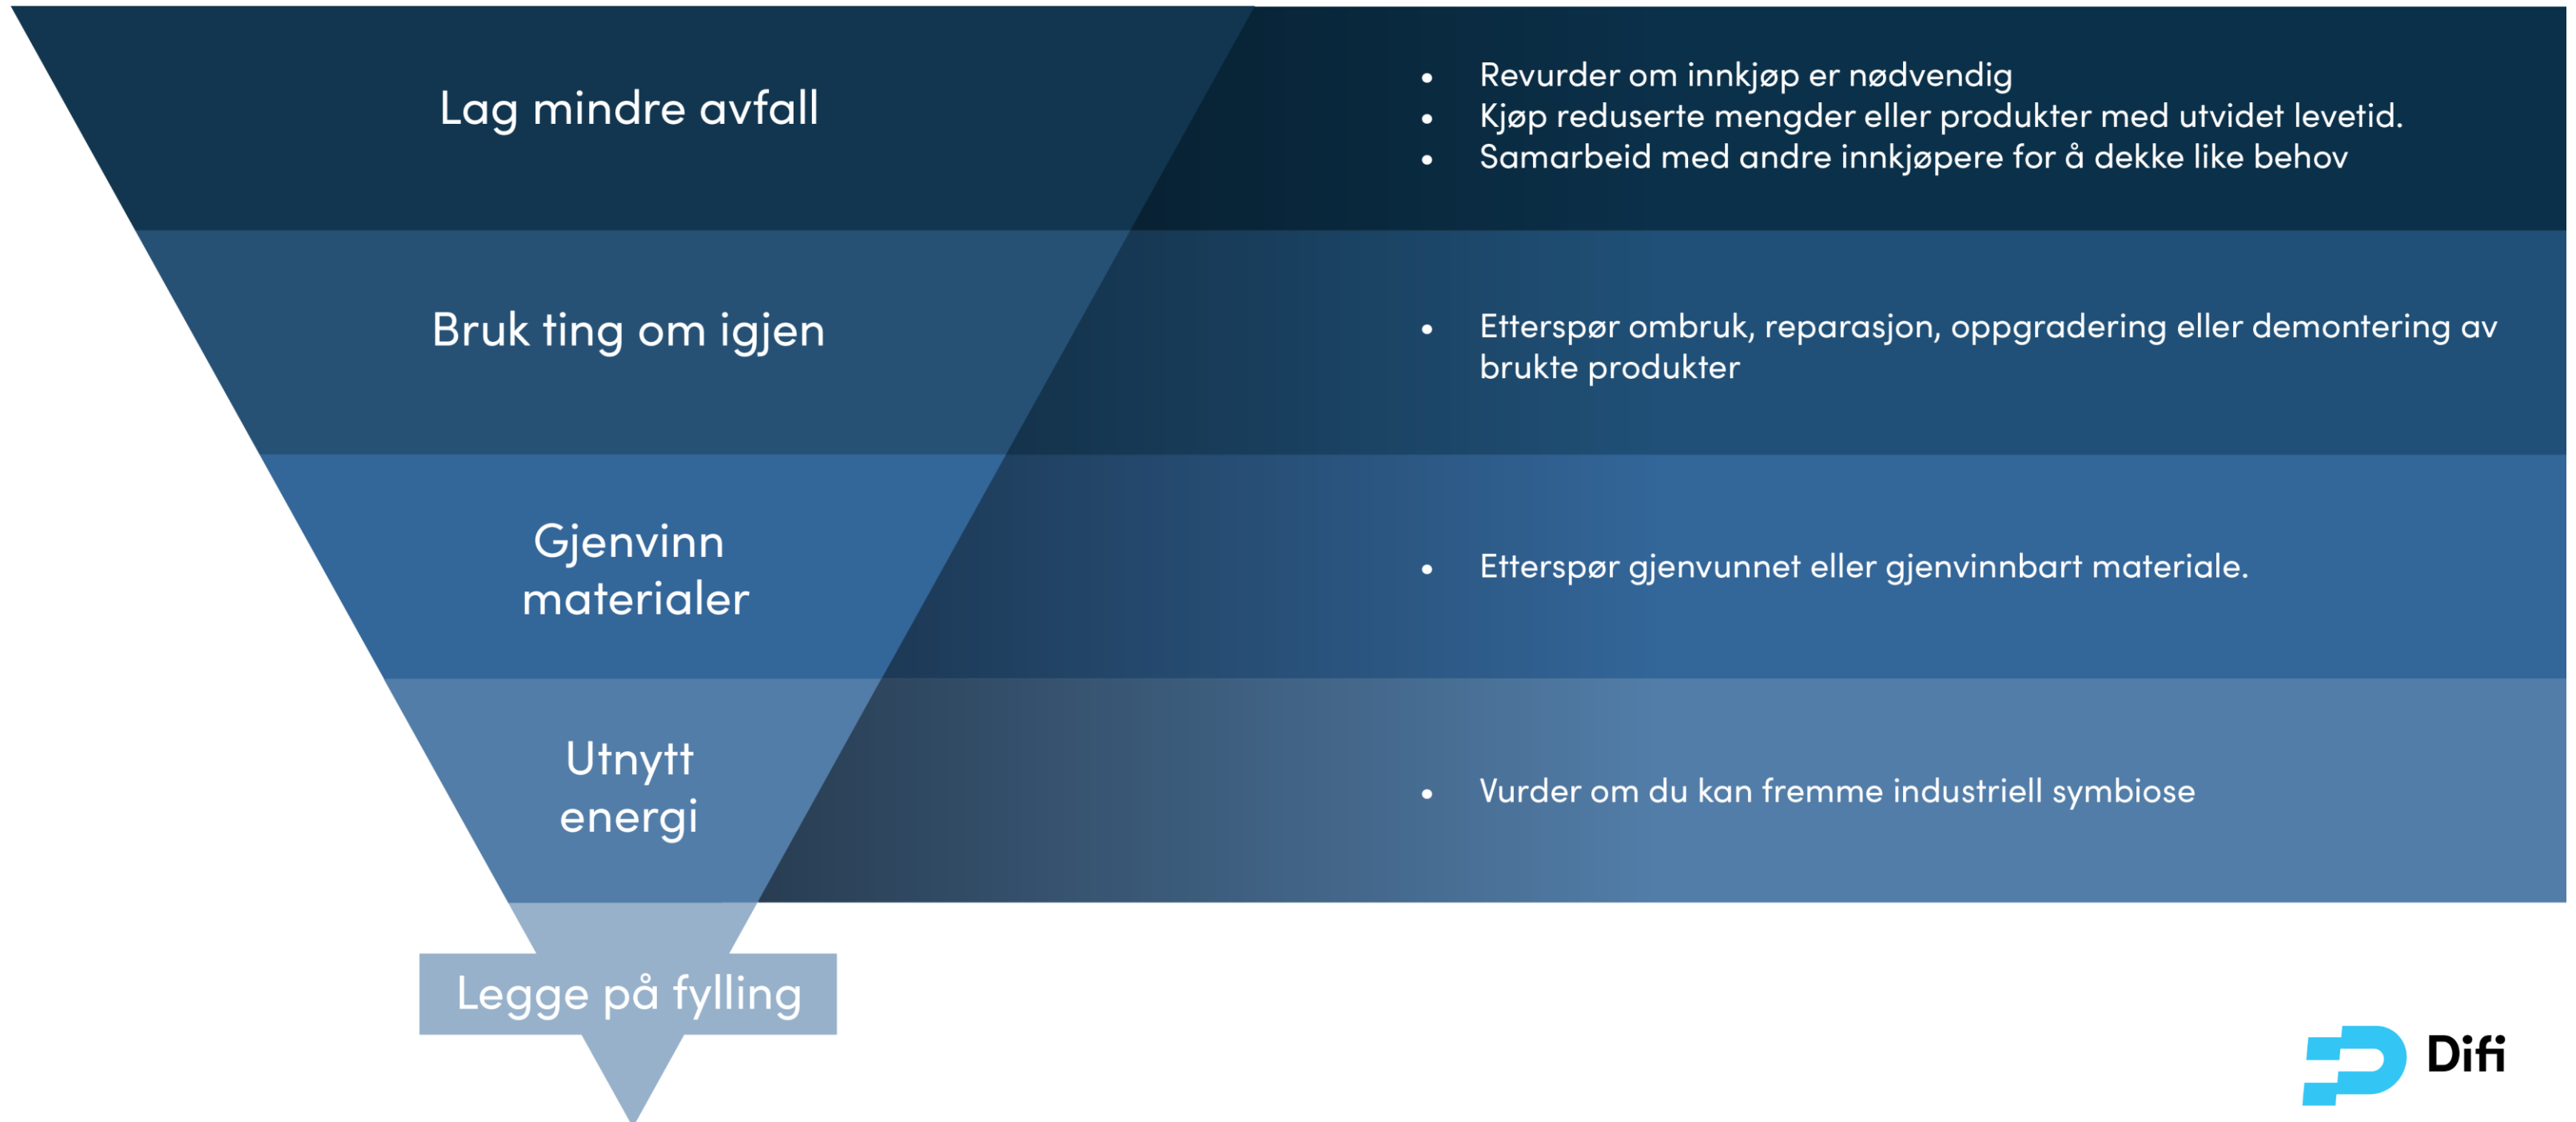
Lag mindre avfall

- Revurder om innkjøp er nødvendig
- Kjøp reduserte mengder eller produkter med utvidet levetid.
- Samarbeid med andre innkjøpere for å dekke like behov

Bruk ting om igjen

- Etterspør ombruk, reparasjon, oppgradering eller demontering av brukte produkter

Gjenvinn materialer

- Etterspør gjenvunnet eller gjenvinnbart materiale.

Utnytt energi

- Vurder om du kan fremme industriell symbiose

Legge på fylling

Difi